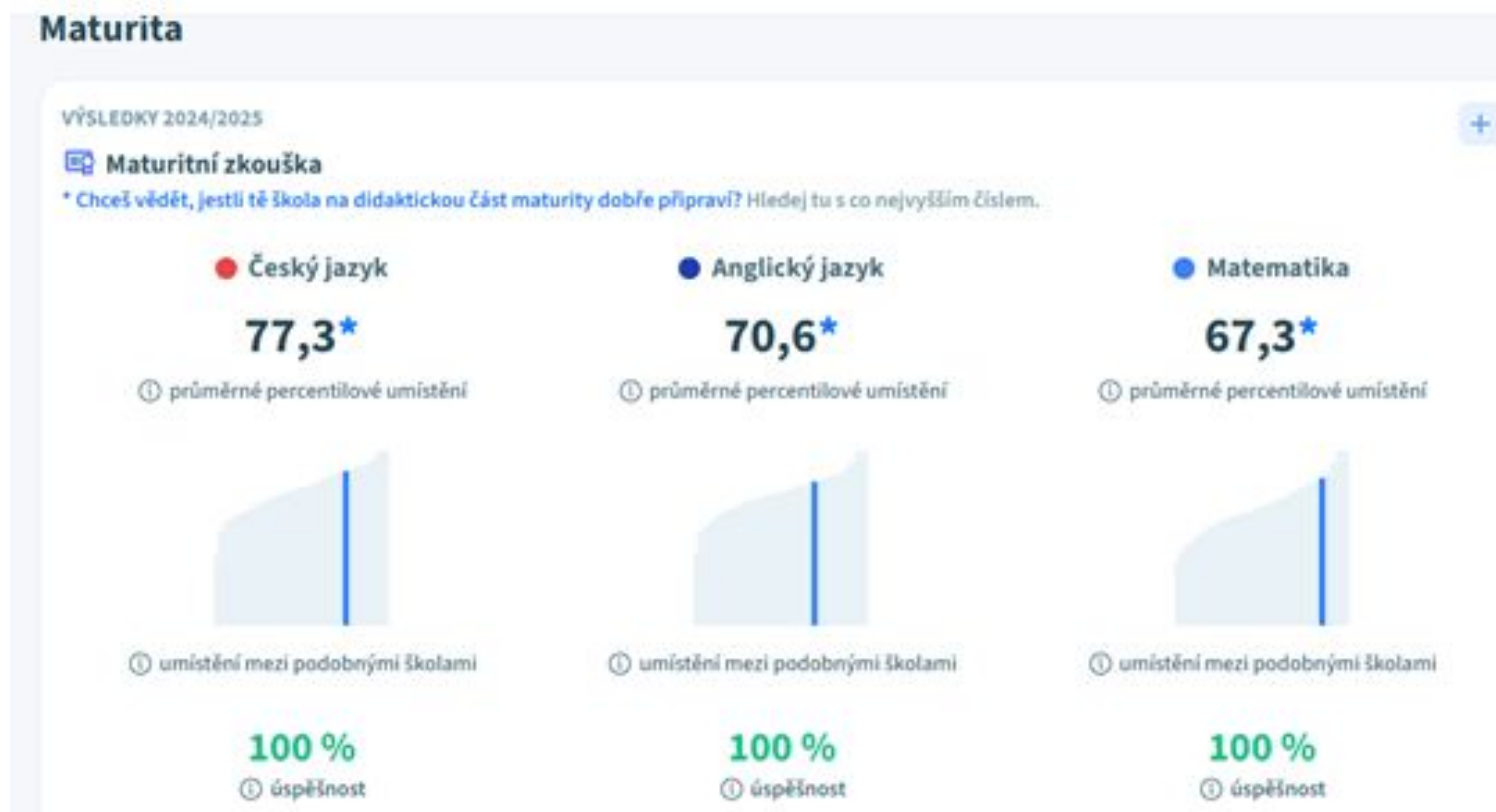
Maturita

VÝSLEDKY 2024/2025

+

Maturitní zkouška

* Chceš vědět, jestli tě škola na didaktickou část maturity dobře připraví? Hledej tu s co nejvyšším číslem.

Český jazyk

77,3*

ⓘ průměrné percentilové umístění

ⓘ umístění mezi podobnými školami

100 %

ⓘ úspěšnost

Anglický jazyk

70,6*

ⓘ průměrné percentilové umístění

ⓘ umístění mezi podobnými školami

100 %

ⓘ úspěšnost

Matematika

67,3*

ⓘ průměrné percentilové umístění

ⓘ umístění mezi podobnými školami

100 %

ⓘ úspěšnost